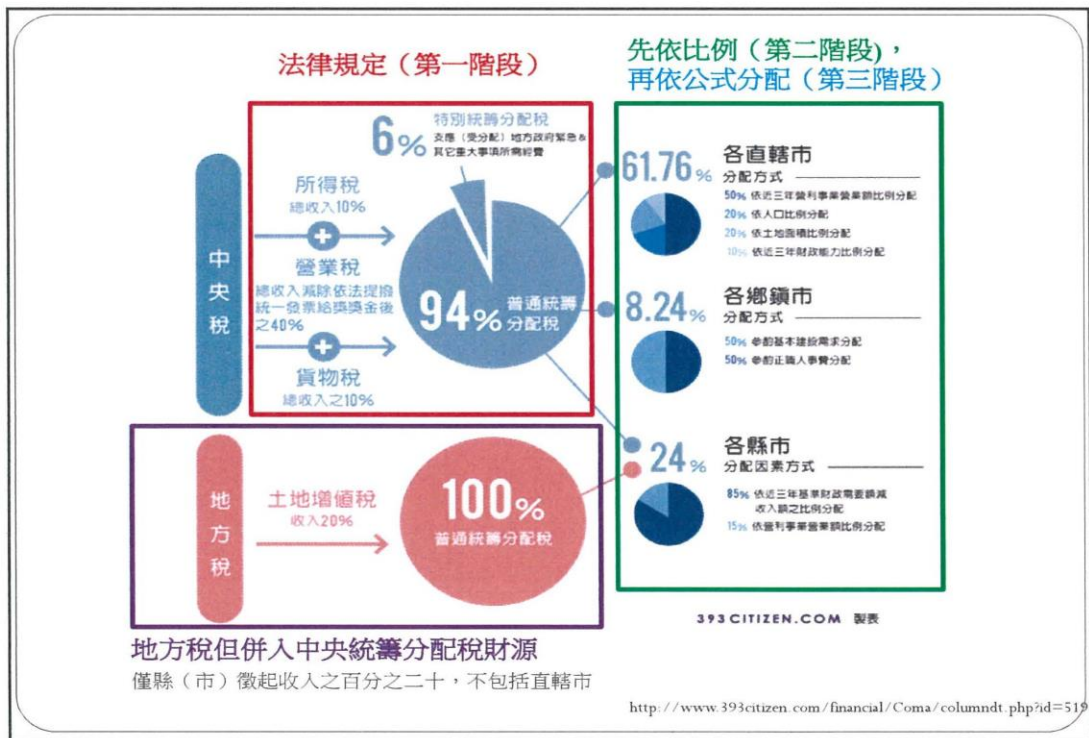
法律規定（第一階段）

先依比例（第二階段)，
再依公式分配（第三階段）

中央稅

所得稅
總收入10%

營業稅
總收入減除依法提撥統一發票給獎獎金後之40%

貨物稅
總收入之10%

6% 特別統籌分配稅
支應（受分配）地方政府緊急及其它重大事項所需經費

94% 普通統籌分配稅

61.76% 各直轄市
分配方式
50% 依近三年營利事業營業額比例分配
20% 依人口比例分配
20% 依土地面積比例分配
10% 依近三年財政能力比例分配

8.24% 各鄉鎮市
分配方式
50% 參酌基本建設需求分配
50% 參酌正職人事費分配

24% 各縣市
分配因素方式
85% 依近三年基準財政需要額減收入額之比例分配
15% 依營利事業營業額比例分配

地方稅

土地增值稅
收入20%

100% 普通統籌分配稅

393CITIZEN.COM 製表

地方稅但併入中央統籌分配稅財源
僅縣（市）徵起收入之百分之二十，不包括直轄市

http://www.393citizen.com/financial/Coma/columndt.php?id=519